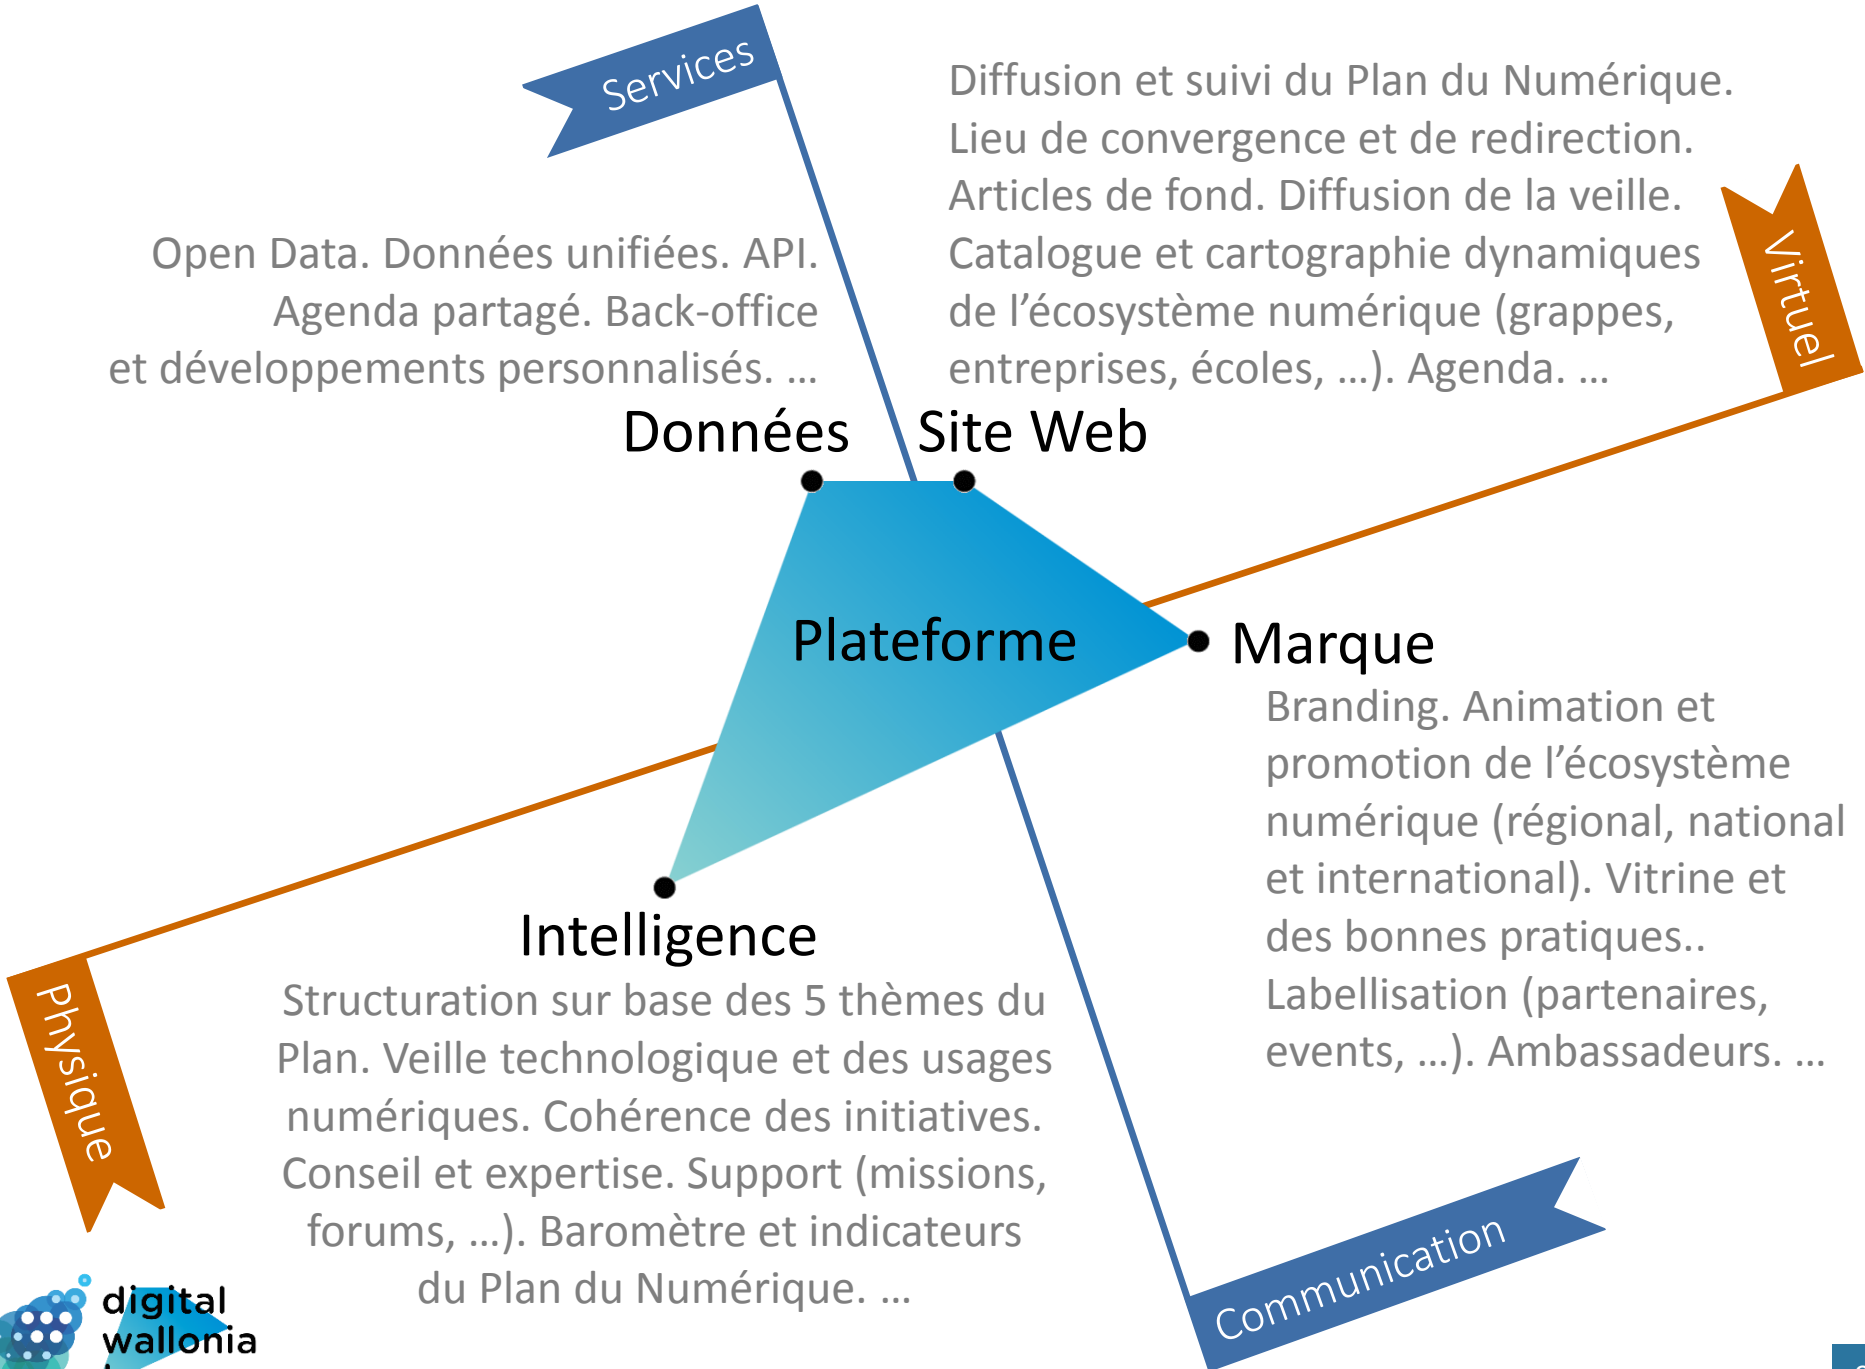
Services

Diffusion et suivi du Plan du Numérique. Lieu de convergence et de redirection. Articles de fond. Diffusion de la veille. Catalogue et cartographie dynamiques de l'écosystème numérique (grappes, entreprises, écoles, …). Agenda. …

Virtuel

Open Data. Données unifiées. API. Agenda partagé. Back-office et développements personnalisés. …

Données

Site Web

Plateforme

Marque

Branding. Animation et promotion de l'écosystème numérique (régional, national et international). Vitrine et des bonnes pratiques.. Labellisation (partenaires, events, …). Ambassadeurs. …

Intelligence

Structuration sur base des 5 thèmes du Plan. Veille technologique et des usages numériques. Cohérence des initiatives. Conseil et expertise. Support (missions, forums, …). Baromètre et indicateurs du Plan du Numérique. …

Physique

Communication

digital wallonia